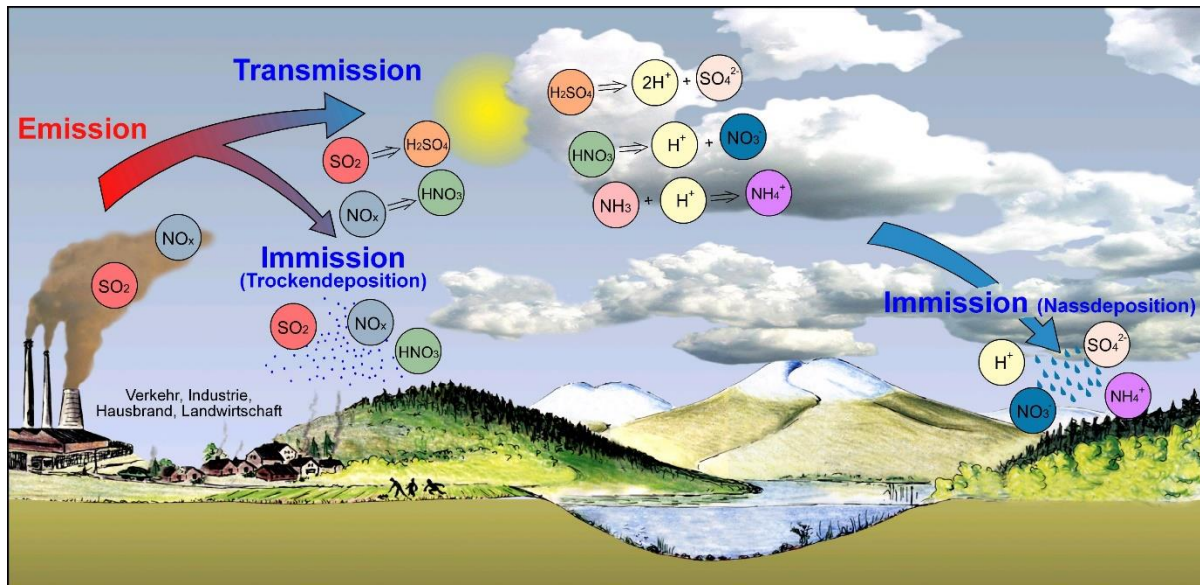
Emission

Transmission

$SO_2$ $\Rightarrow$ $H_2SO_4$

$NO_x$ $\Rightarrow$ $HNO_3$

$H_2SO_4$ $\Rightarrow$ $2H^+$ + $SO_4^{2-}$

$HNO_3$ $\Rightarrow$ $H^+$ + $NO_3$

$NH_3$ + $H^+$ $\Rightarrow$ $NH_4^+$

$NO_x$

$SO_2$

Immission (Trockendeposition)

$SO_2$ $NO_x$ $HNO_3$

Verkehr, Industrie, Hausbrand, Landwirtschaft

Immission (Nassdeposition)

$H^+$ $SO_4^{2-}$ $NO_3$ $NH_4^+$